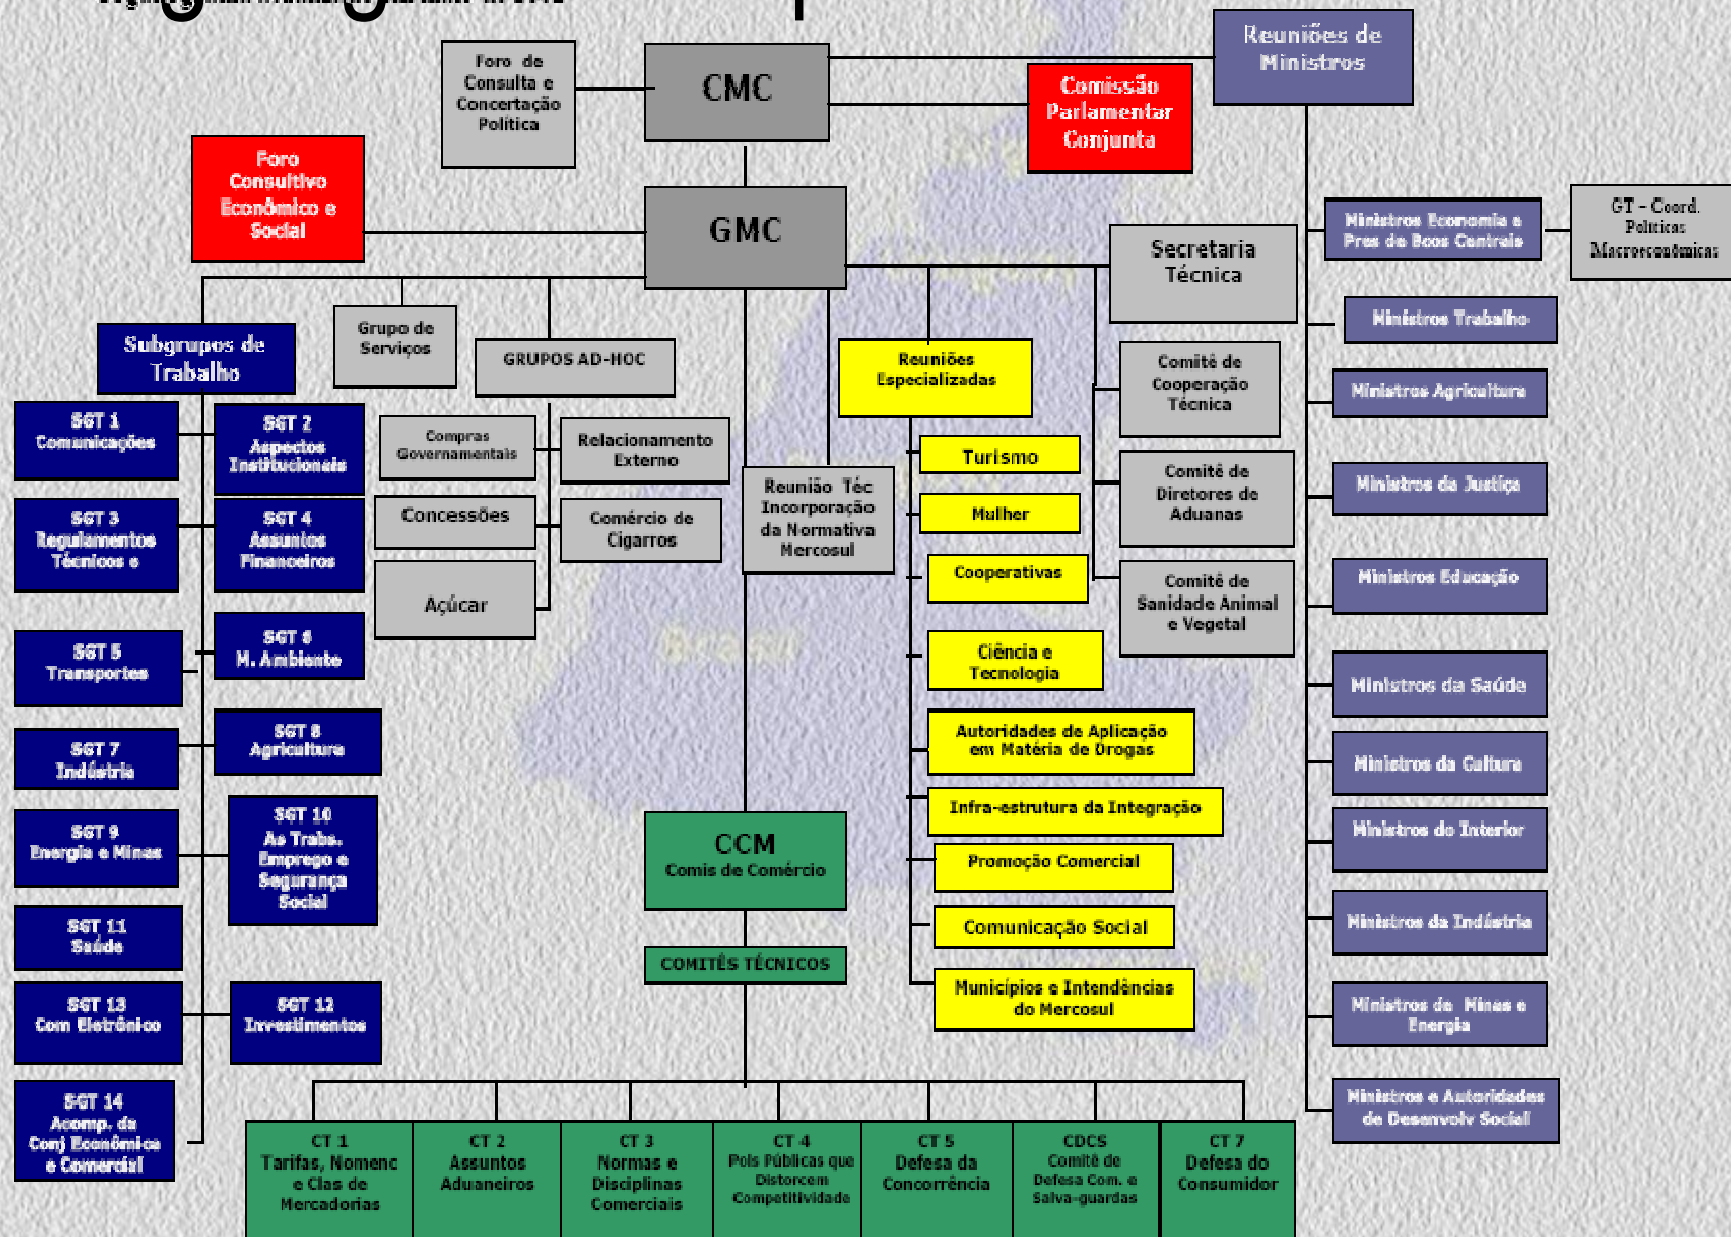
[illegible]

Foro de Consulta e Concertação Política

CMC

Comissão Parlamentar Conjunta

Reuniões de Ministros

Foro Consultivo Econômico e Social

GMC

Secretaria Técnica

Ministros Economia e Pres de Bcos Centrais

GT - Coord. Políticas Macroeconômicas

Ministros Trabalho

Subgrupos de Trabalho

Grupo de Serviços

GRUPOS AD-HOC

Reuniões Especializadas

Comitê de Cooperação Técnica

Ministros Agricultura

SGT 1 Comunicações

SGT 2 Aspectos Institucionais

Compras Governamentais

Relacionamento Externo

Turismo

Reunião Téc Incorporação da Normativa Mercosul

Comitê de Diretores de Aduanas

Ministros da Justiça

SGT 3 Regulamentos Técnicos e

SGT 4 Assuntos Financeiros

Concessões

Comércio de Cigarros

Mulher

Cooperativas

Comitê de Sanidade Animal e Vegetal

Ministros Educação

Açúcar

SGT 5 Transportes

SGT 6 M. Ambiente

Ciência e Tecnologia

Ministros da Saúde

SGT 7 Indústria

SGT 8 Agricultura

Autoridades de Aplicação em Matéria de Drogas

Ministros da Cultura

Infra-estrutura da Integração

Ministros do Interior

SGT 9 Energia e Minas

SGT 10 As Trabs. Emprego e Segurança Social

CCM Comis de Comércio

Promoção Comercial

SGT 11 Saúde

Comunicação Social

Ministros da Indústria

COMITÊS TÉCNICOS

SGT 13 Com Eletrônico

SGT 12 Investimentos

Municípios e Intendências do Mercosul

Ministros de Minas e Energia

SGT 14 Acomp. da Conj Econômica e Comercial

Ministros e Autoridades de Desenvolv Social

CT 1 Tarifas, Nomenc e Clas de Mercadorias

CT 2 Assuntos Aduaneiros

CT 3 Normas e Disciplinas Comerciais

CT 4 Pols Públicas que Distorcem Competitividade

CT 5 Defesa da Concorrência

CDCS Comitê de Defesa Com. e Salva-guardas

CT 7 Defesa do Consumidor